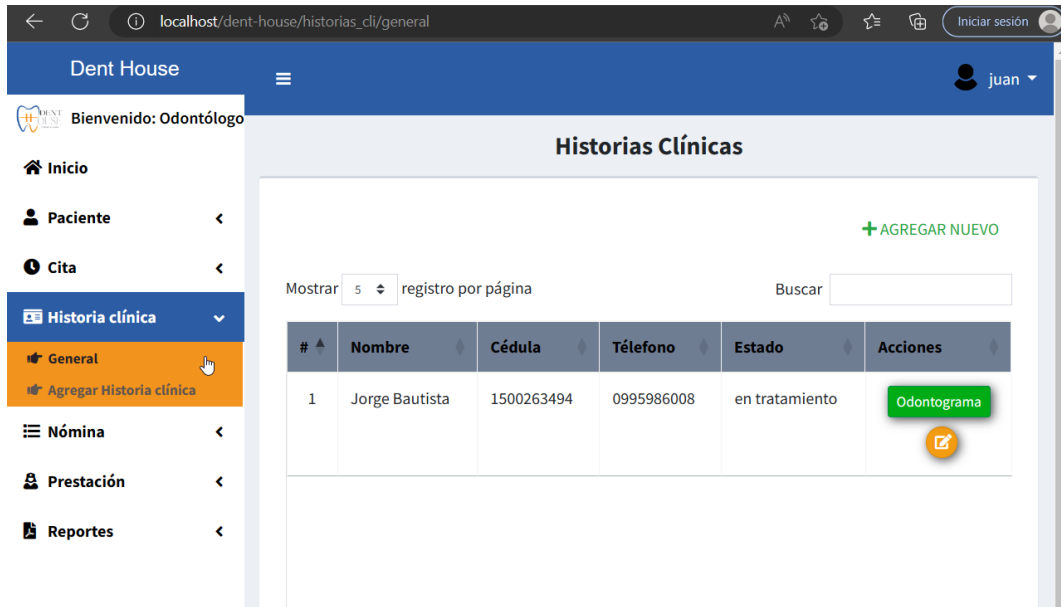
localhost/dent-house/historias_cli/general

Iniciar sesión

Dent House

juan

DENT HOUSE

Bienvenido: Odontólogo

Inicio

Paciente

Cita

Historia clínica

General

Agregar Historia clínica

Nómina

Prestación

Reportes

Historias Clínicas

+ AGREGAR NUEVO

Mostrar 5 registro por página

Buscar

| # | Nombre | Cédula | Télefono | Estado | Acciones |
|---|---|---|---|---|---|
| 1 | Jorge Bautista | 1500263494 | 0995986008 | en tratamiento | Odontograma |